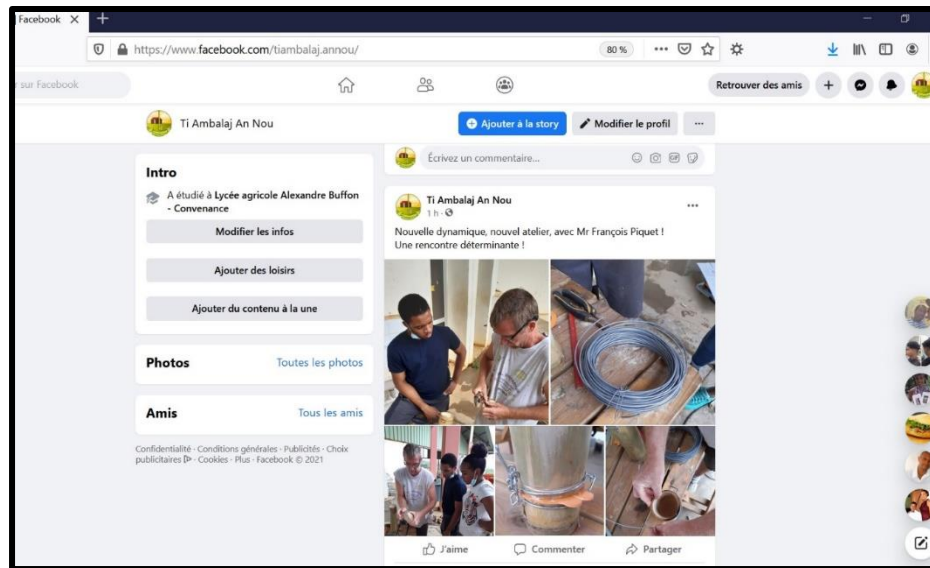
Facebook ✕ +

https://www.facebook.com/tiambalaj.annou/ 80 %

r sur Facebook

Retrouver des amis

Ti Ambalaj An Nou

Ajouter à la story

Modifier le profil

···

Écrivez un commentaire...

Intro

A étudié à Lycée agricole Alexandre Buffon - Convenance

Modifier les infos

Ajouter des loisirs

Ajouter du contenu à la une

Photos

Toutes les photos

Amis

Tous les amis

Confidentialité · Conditions générales · Publicités · Choix publicitaires · Cookies · Plus · Facebook © 2021

Ti Ambalaj An Nou
1 h

···

Nouvelle dynamique, nouvel atelier, avec Mr François Piquet !
Une rencontre déterminante !

J'aime

Commenter

Partager